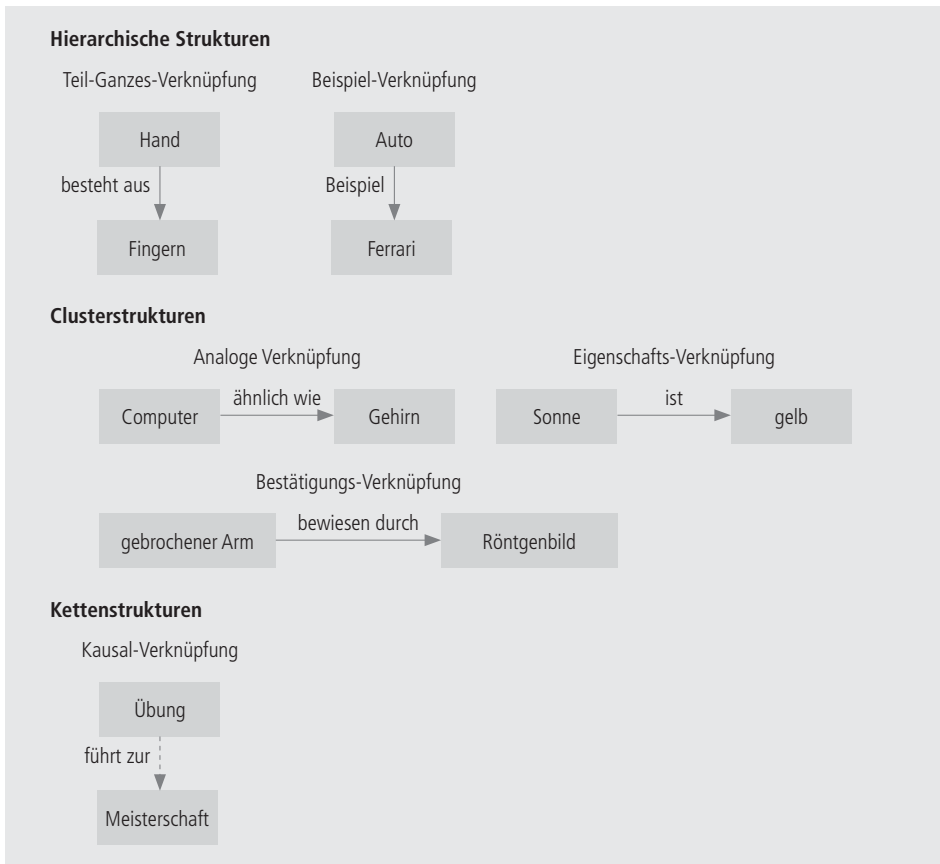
**Hierarchische Strukturen**

Teil-Ganzes-Verknüpfung

Hand

besteht aus

Fingern

Beispiel-Verknüpfung

Auto

Beispiel

Ferrari

**Clusterstrukturen**

Analoge Verknüpfung

Computer

ähnlich wie

Gehirn

Eigenschafts-Verknüpfung

Sonne

ist

gelb

Bestätigungs-Verknüpfung

gebrochener Arm

bewiesen durch

Röntgenbild

**Kettenstrukturen**

Kausal-Verknüpfung

Übung

führt zur

Meisterschaft